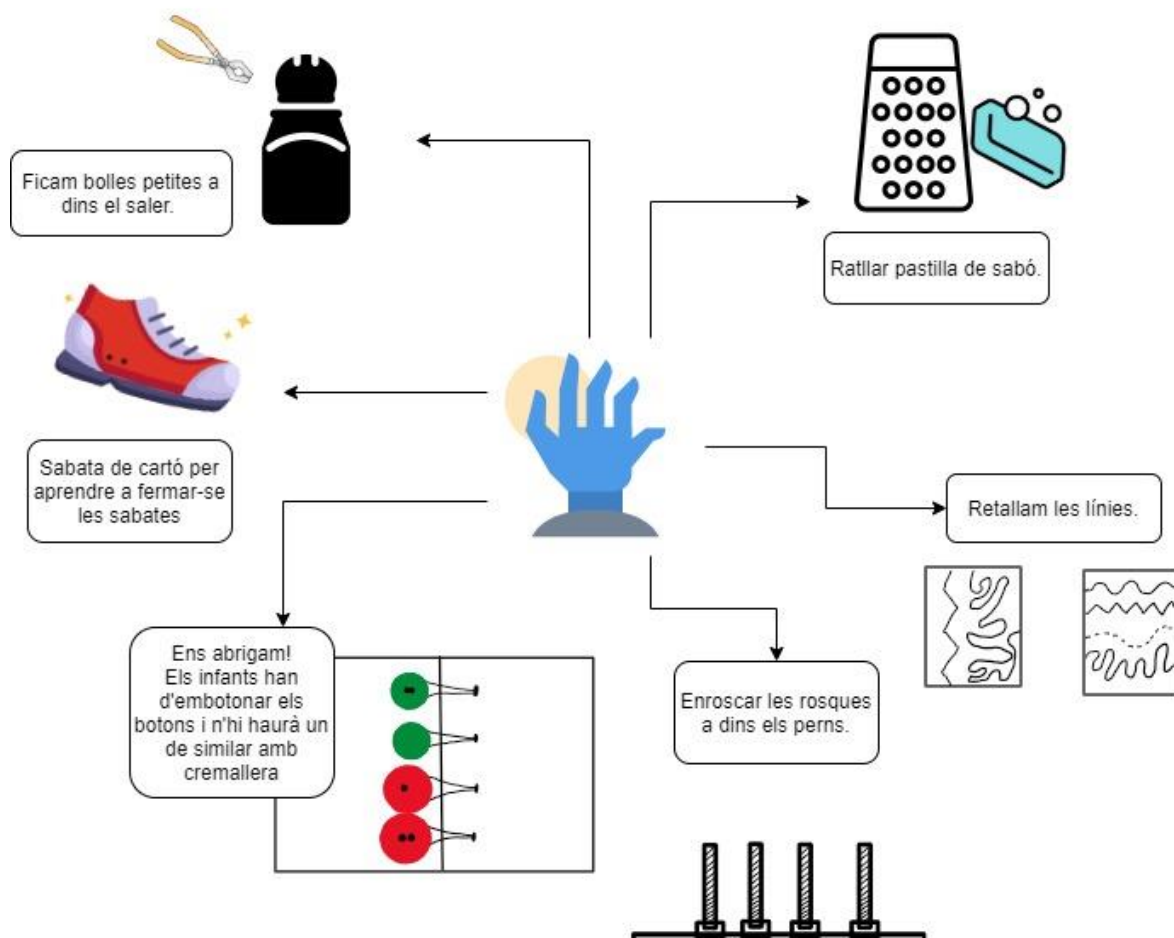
Ficam bolles petites a dins el saler.

Ratllar pastilla de sabó.

Sabata de cartó per aprendre a fermar-se les sabates

Retallam les línies.

Ens abrigam! Els infants han d'embotonar els botons i n'hi haurà un de similar amb cremallera

Enroscar les rosques a dins els perns.